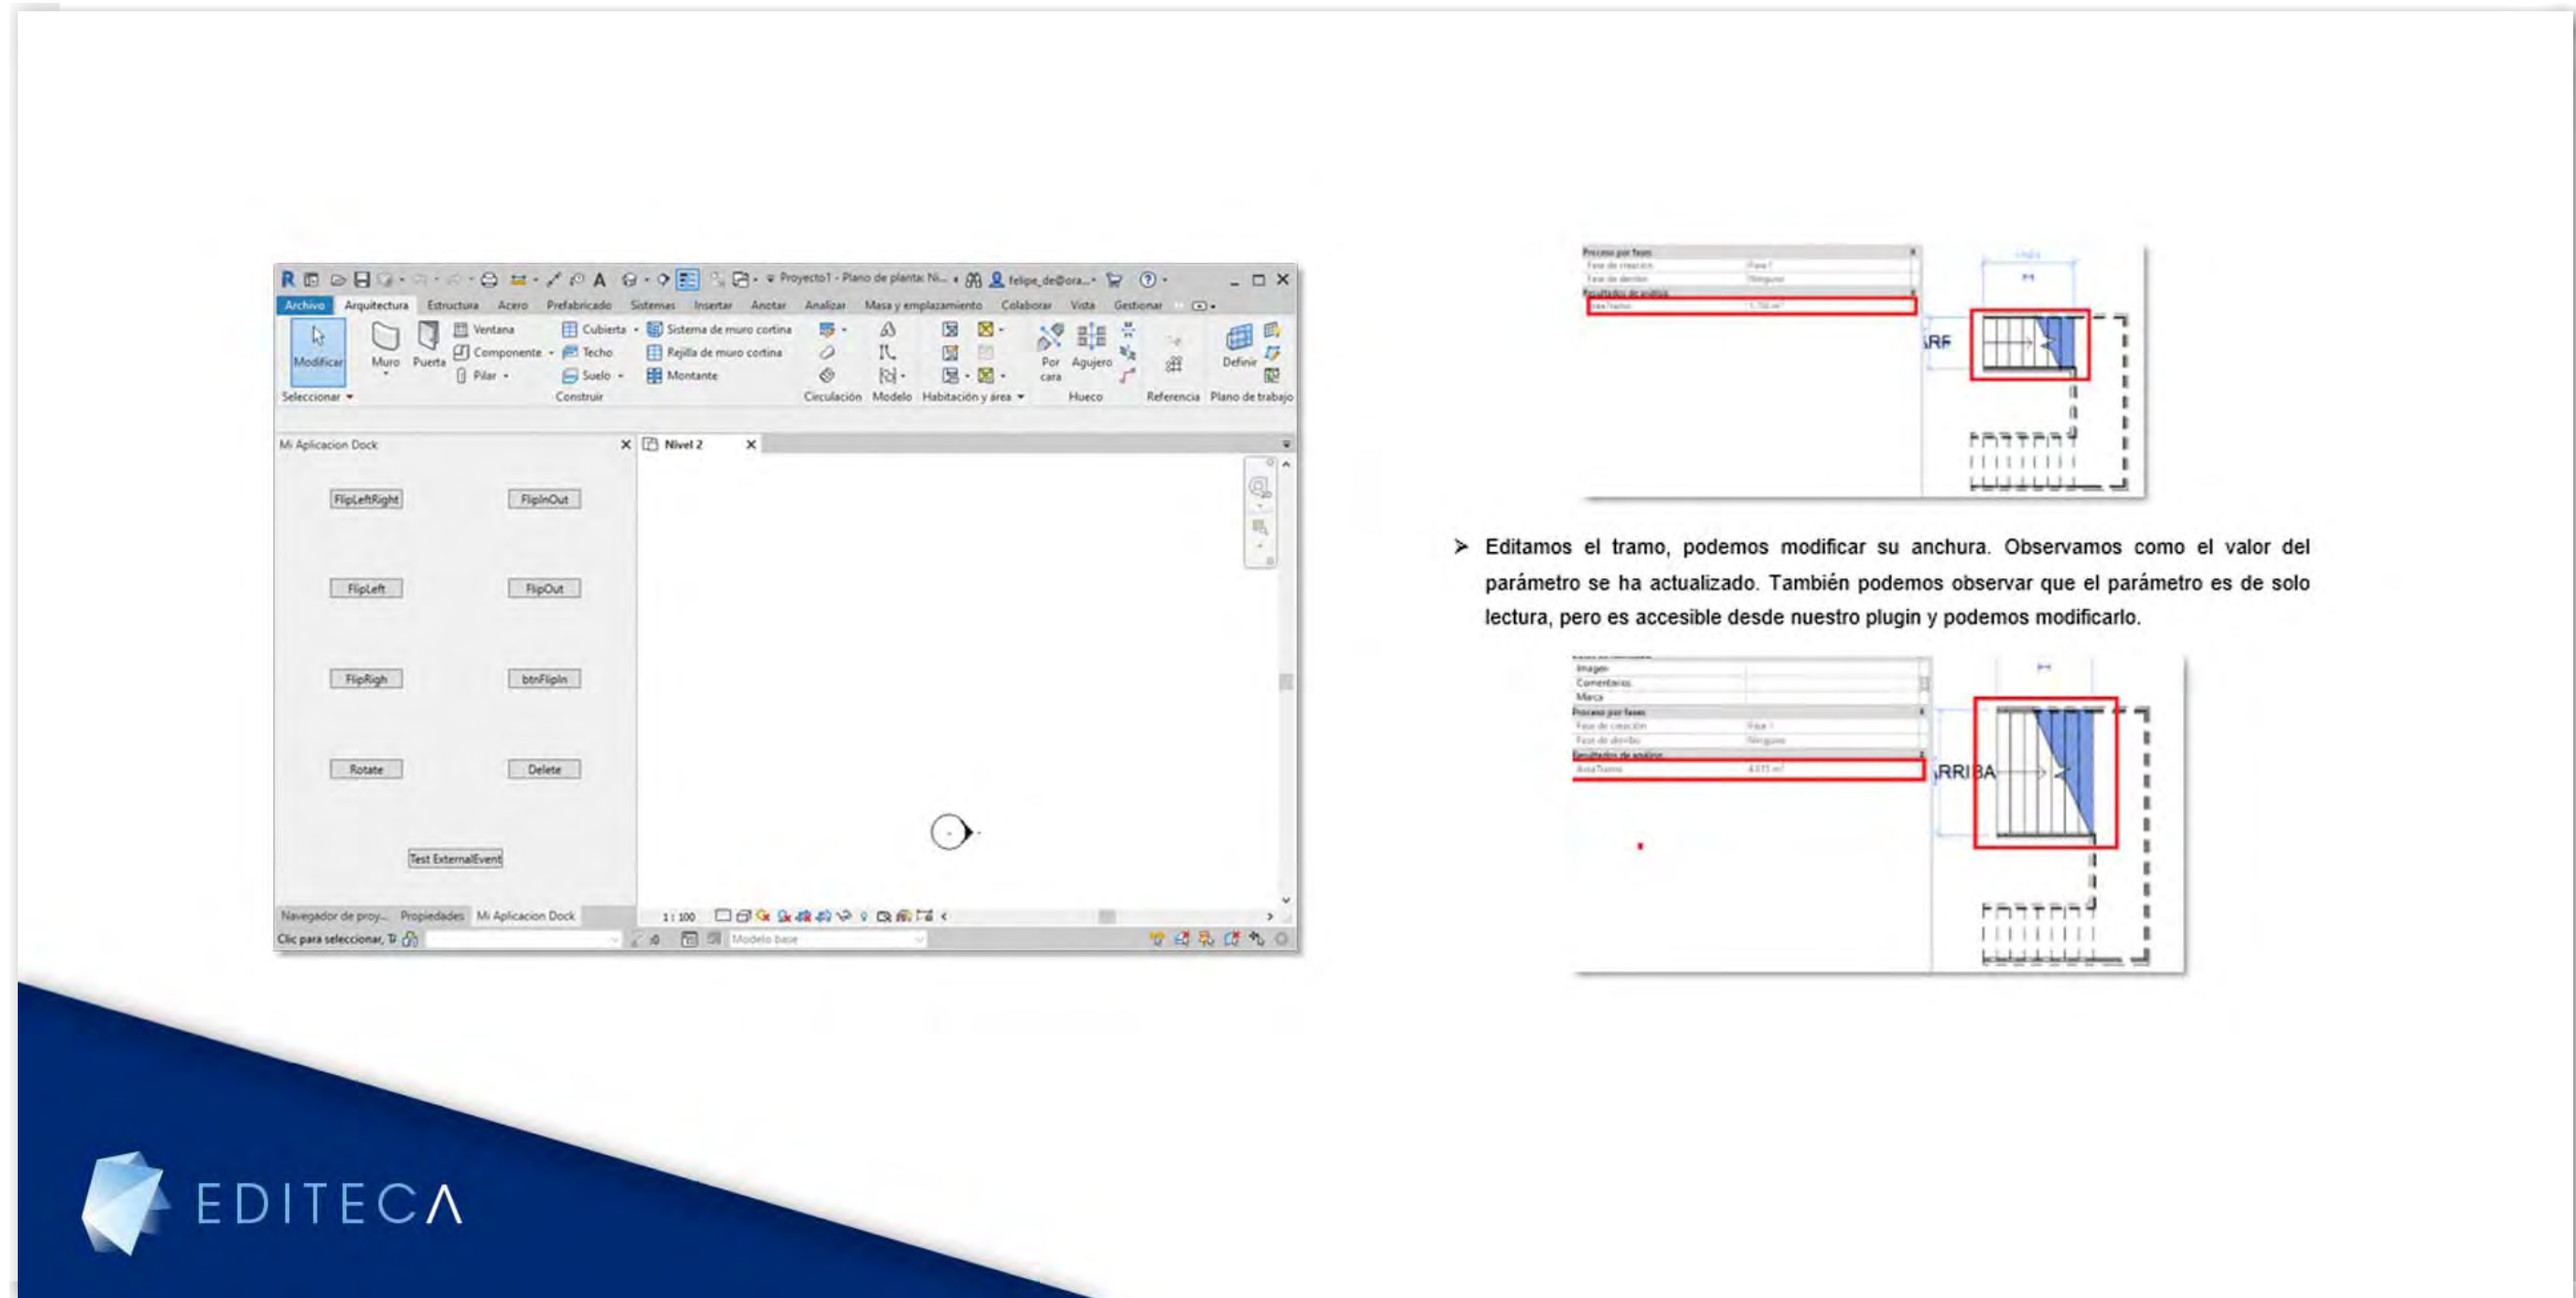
Proyecto1 - Plano de planta: Ni... felipe_de@ora...

Archivo Arquitectura Estructura Acero Prefabricado Sistemas Insertar Anotar Analizar Masa y emplazamiento Colaborar Vista Gestionar

Modificar Muro Puerta Ventana Componente Pilar Cubierta Techo Suelo Sistema de muro cortina Rejilla de muro cortina Montante Por cara Agujero Definir

Seleccionar Construir Circulación Modelo Habitación y área Hueco Referencia Plano de trabajo

Mi Aplicacion Dock

Nivel 2

FlipLeftRight FlipInOut

FlipLeft FlipOut

FlipRigh btnFlipIn

Rotate Delete

Test ExternalEvent

Navegador de proy... Propiedades Mi Aplicacion Dock

1 : 100

Clic para seleccionar, TA

Modelo base

Proceso por fases
Fase de creación Fase 1
Fase de derribo Ninguno
Resultados de análisis
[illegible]

ARF

➢ Editamos el tramo, podemos modificar su anchura. Observamos como el valor del parámetro se ha actualizado. También podemos observar que el parámetro es de solo lectura, pero es accesible desde nuestro plugin y podemos modificarlo.

Imagen
Comentarios
Marca
Proceso por fases
Fase de creación Fase 1
Fase de derribo Ninguno
Resultados de análisis
AreaTramo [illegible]

ARRIBA

EDITECA